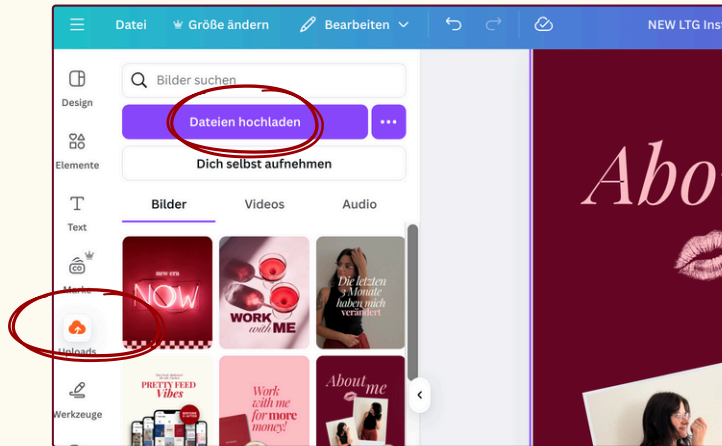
Datei Größe ändern Bearbeiten NEW LTG Inst

Bilder suchen

Dateien hochladen

Dich selbst aufnehmen

Bilder Videos Audio

Design

Elemente

Text

Marke

Uploads

Werkzeuge

new era NOW

WORK with ME

Die letzten 3 Monate haben mich verändert

PRETTY FEED Vibes

Work with me for more money!

About me

Abo